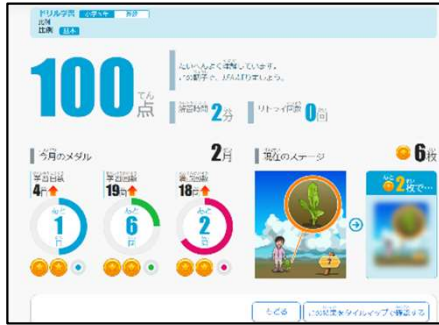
ドリル学習 小学4年 算数
比例
比例 基本

100点 てん

たいへんよく頑張っています。
この調子で、がんばりましょう。

学習時間 2分　リトライ回数 0回

今月のメダル 2月
学習日数 4日 あと 1日
学習回数 19回 あと 6回
満点回数 18回 あと 2回

現在のステージ

6枚
2枚で…

もどる　この結果をタイムラインで確認する